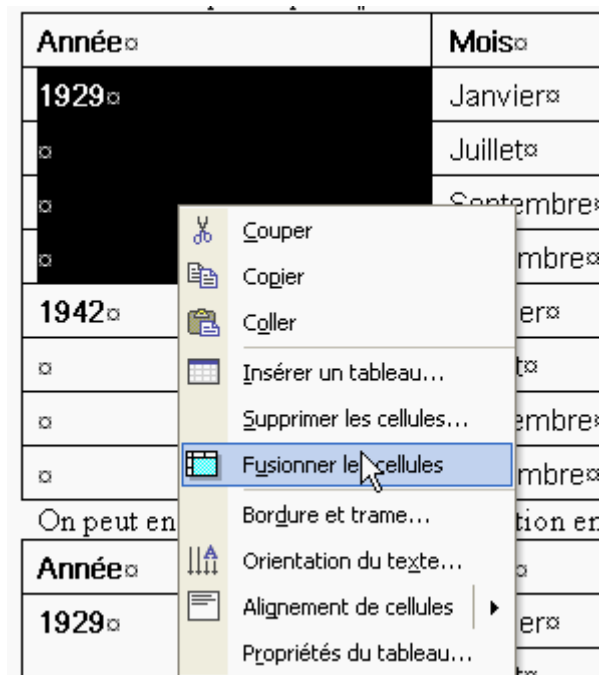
| Année¤ | Mois¤ |
|---|---|
| 1929¤ | Janvier¤ |
| ¤ | Juillet¤ |
| ¤ | Septembre¤ |
| ¤ | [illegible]mbre¤ |
| 1942¤ | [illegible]er¤ |
| ¤ | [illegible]t¤ |
| ¤ | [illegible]embre¤ |
| ¤ | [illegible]mbre¤ |

On peut en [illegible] tion en

| Année¤ | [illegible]¤ |
|---|---|
| 1929¤ | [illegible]er¤ |

Couper
Copier
Coller
Insérer un tableau...
Supprimer les cellules...
Fusionner les cellules
Bordure et trame...
Orientation du texte...
Alignement de cellules
Propriétés du tableau...